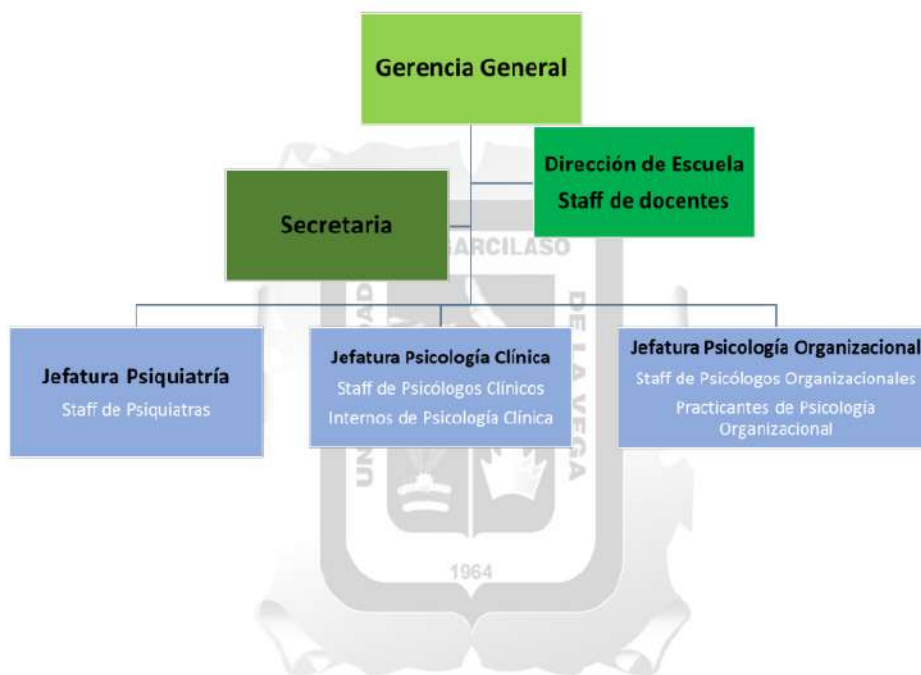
Gerencia General

Dirección de Escuela
Staff de docentes

Secretaria

Jefatura Psiquiatría
Staff de Psiquiatras

Jefatura Psicología Clínica
Staff de Psicólogos Clínicos
Internos de Psicología Clínica

Jefatura Psicología Organizacional
Staff de Psicólogos Organizacionales
Practicantes de Psicologia Organizacional

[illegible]ARCILASO
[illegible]DAD
DE LA VEGA
1964